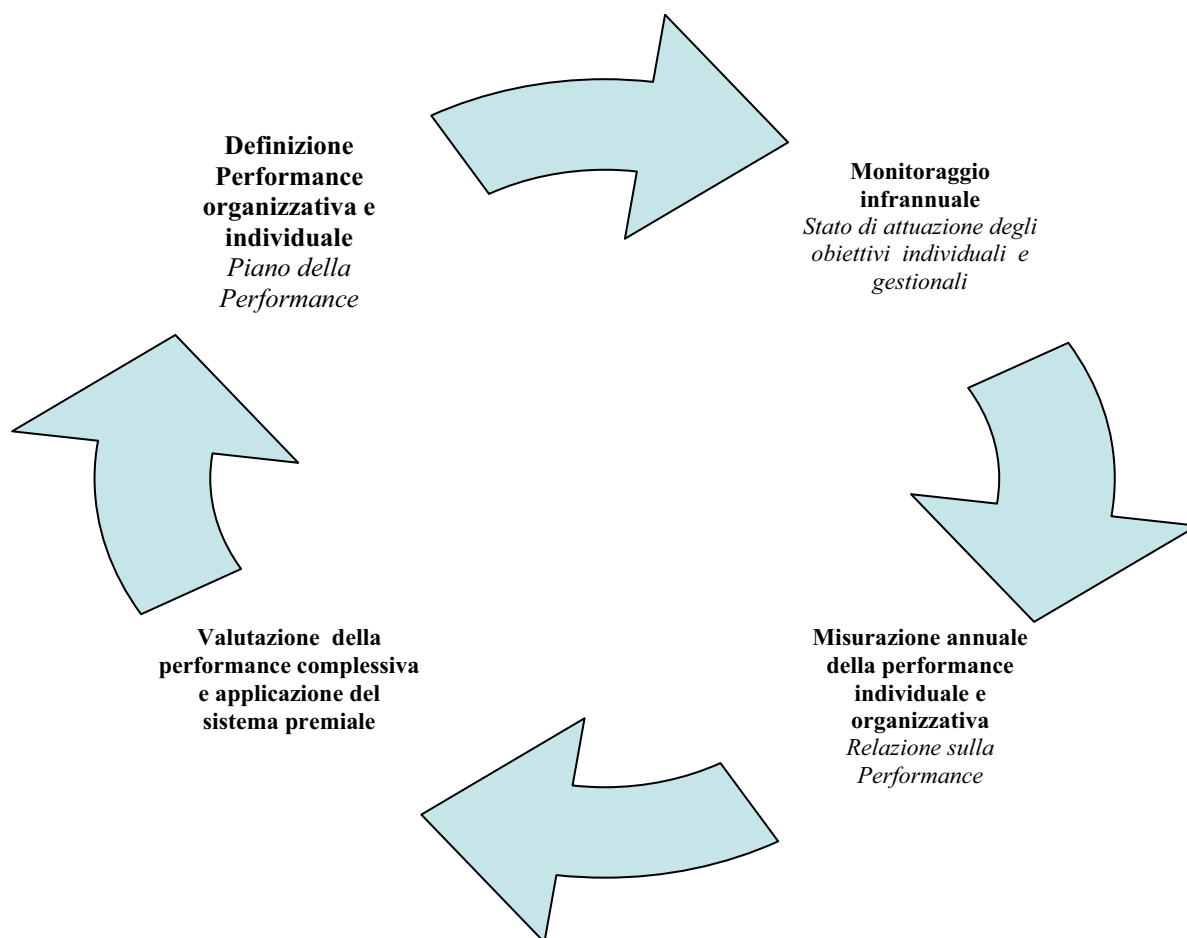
**Definizione Performance organizzativa e individuale**
*Piano della Performance*

**Monitoraggio infrannuale**
*Stato di attuazione degli obiettivi individuali e gestionali*

**Misurazione annuale della performance individuale e organizzativa**
*Relazione sulla Performance*

**Valutazione della performance complessiva e applicazione del sistema premiale**